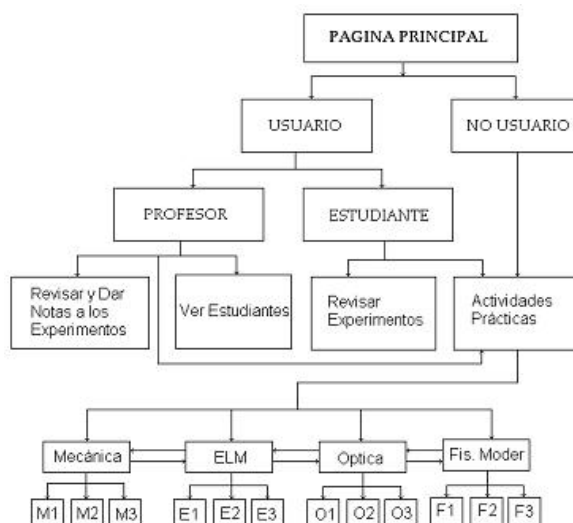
PAGINA PRINCIPAL

USUARIO

NO USUARIO

PROFESOR

ESTUDIANTE

Revisar y Dar Notas a los Experimentos

Ver Estudiantes

Revisar Experimentos

Actividades Prácticas

Mecánica

ELM

Optica

Fis. Moder

M1

M2

M3

E1

E2

E3

O1

O2

O3

F1

F2

F3